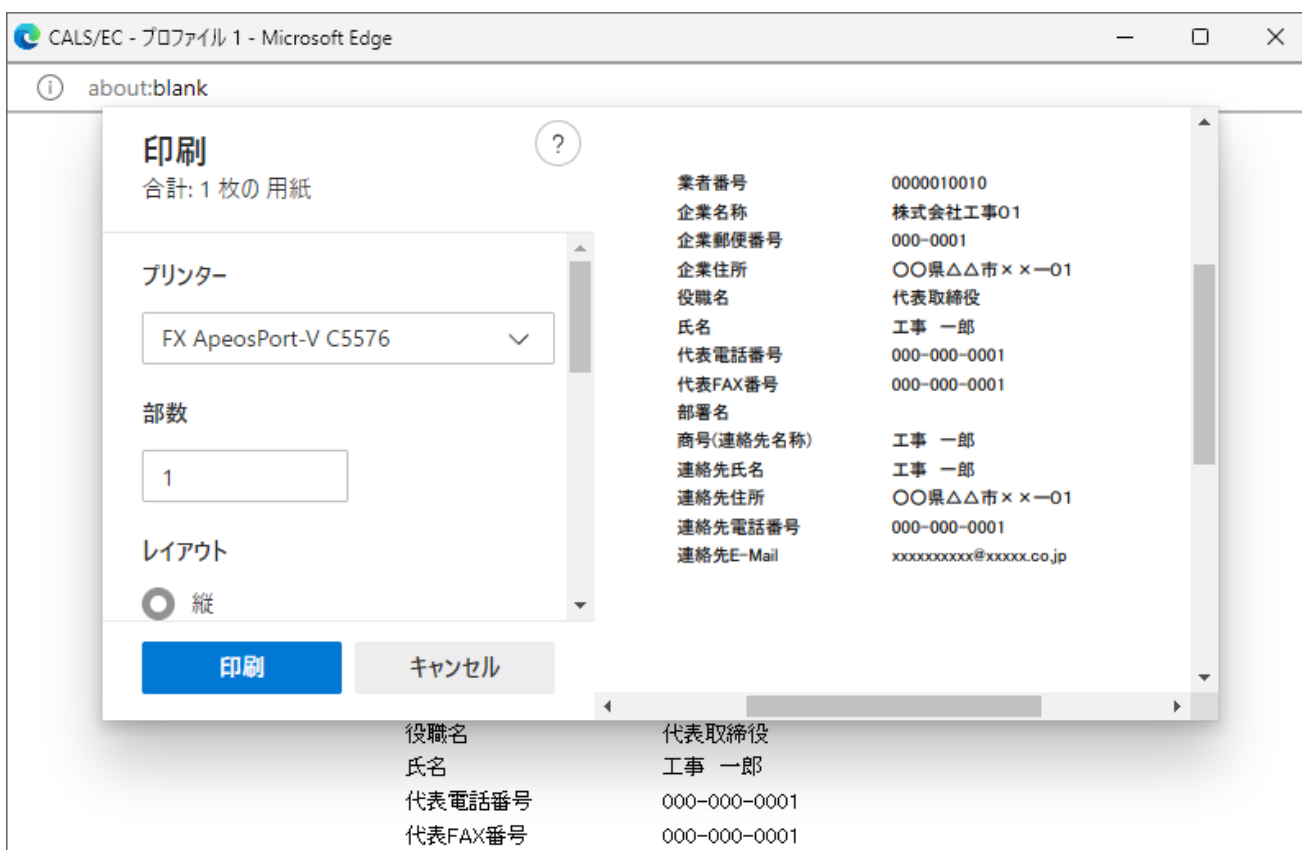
CALS/EC - プロファイル 1 - Microsoft Edge

about:blank

印刷
合計: 1 枚の 用紙

?

プリンター

FX ApeosPort-V C5576

部数

1

レイアウト

縦

印刷

キャンセル

| | |
|---|---|
| 業者番号 | 0000010010 |
| 企業名称 | 株式会社工事01 |
| 企業郵便番号 | 000-0001 |
| 企業住所 | ○○県△△市××ー01 |
| 役職名 | 代表取締役 |
| 氏名 | 工事　一郎 |
| 代表電話番号 | 000-000-0001 |
| 代表FAX番号 | 000-000-0001 |
| 部署名 | |
| 商号(連絡先名称) | 工事　一郎 |
| 連絡先氏名 | 工事　一郎 |
| 連絡先住所 | ○○県△△市××ー01 |
| 連絡先電話番号 | 000-000-0001 |
| 連絡先E-Mail | xxxxxxxxxx@xxxxx.co.jp |

| | |
|---|---|
| 役職名 | 代表取締役 |
| 氏名 | 工事　一郎 |
| 代表電話番号 | 000-000-0001 |
| 代表FAX番号 | 000-000-0001 |